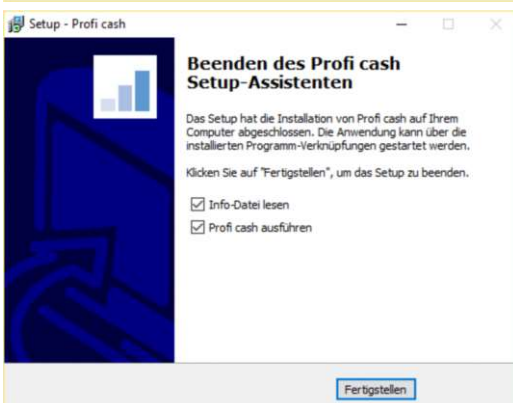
Setup - Profi cash

Beenden des Profi cash Setup-Assistenten

Das Setup hat die Installation von Profi cash auf Ihrem Computer abgeschlossen. Die Anwendung kann über die installierten Programm-Verknüpfungen gestartet werden.

Klicken Sie auf "Fertigstellen", um das Setup zu beenden.

Info-Datei lesen

Profi cash ausführen

Fertigstellen